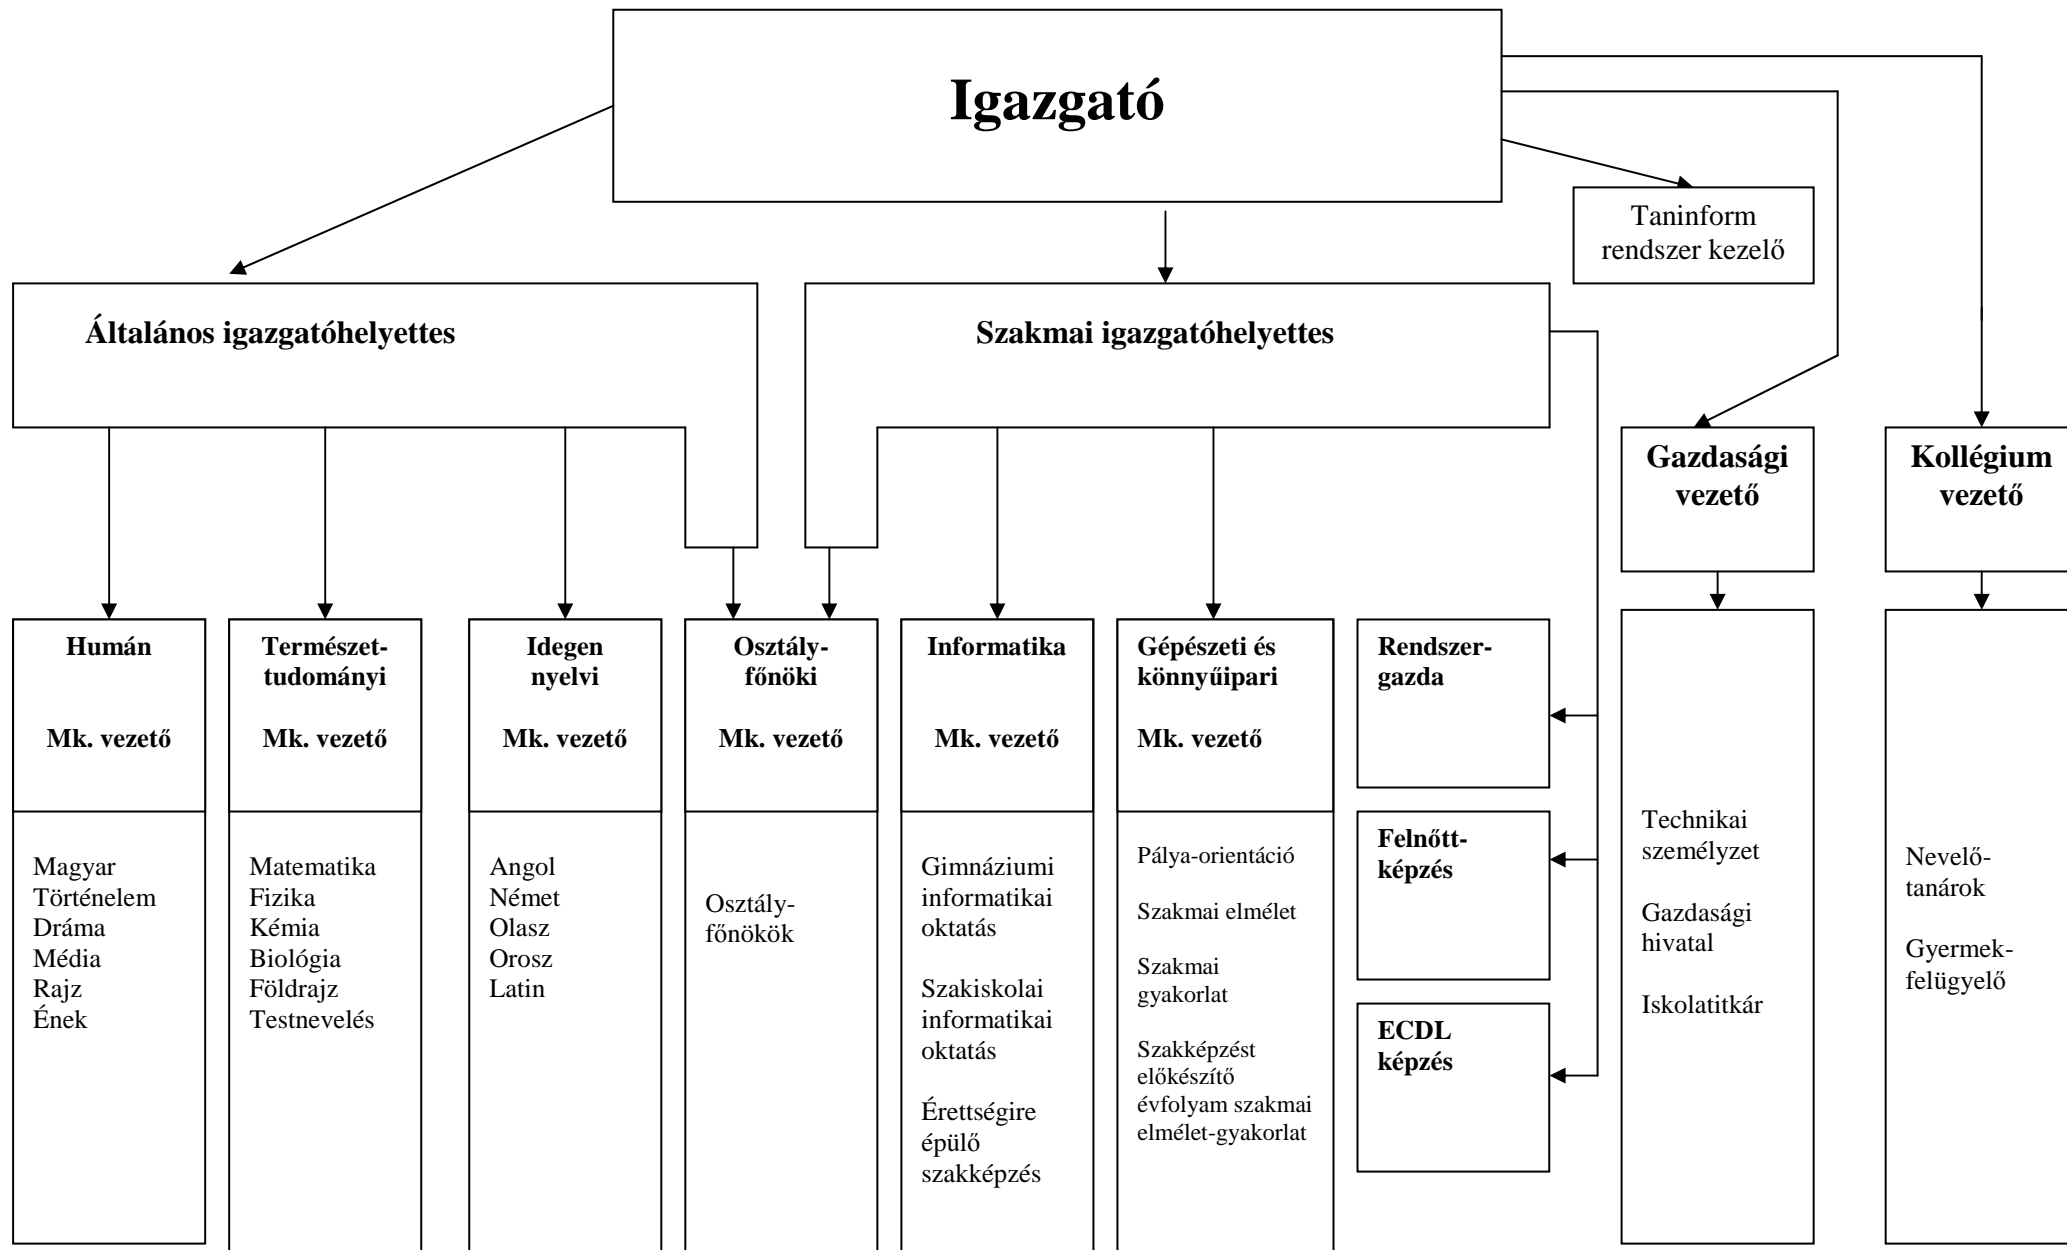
Igazgató

Taninform rendszer kezelő

Általános igazgatóhelyettes

Szakmai igazgatóhelyettes

Gazdasági vezető

Kollégium vezető

Humán

Mk. vezető

Magyar
Történelem
Dráma
Média
Rajz
Ének

Természet-tudományi

Mk. vezető

Matematika
Fizika
Kémia
Biológia
Földrajz
Testnevelés

Idegen nyelvi

Mk. vezető

Angol
Német
Olasz
Orosz
Latin

Osztály-főnöki

Mk. vezető

Osztály-főnökök

Informatika

Mk. vezető

Gimnáziumi informatikai oktatás

Szakiskolai informatikai oktatás

Érettségire épülő szakképzés

Gépészeti és könnyűipari

Mk. vezető

Pálya-orientáció

Szakmai elmélet

Szakmai gyakorlat

Szakképzést előkészítő évfolyam szakmai elmélet-gyakorlat

Rendszer-gazda

Felnőtt-képzés

ECDL képzés

Technikai személyzet

Gazdasági hivatal

Iskolatitkár

Nevelő-tanárok

Gyermek-felügyelő